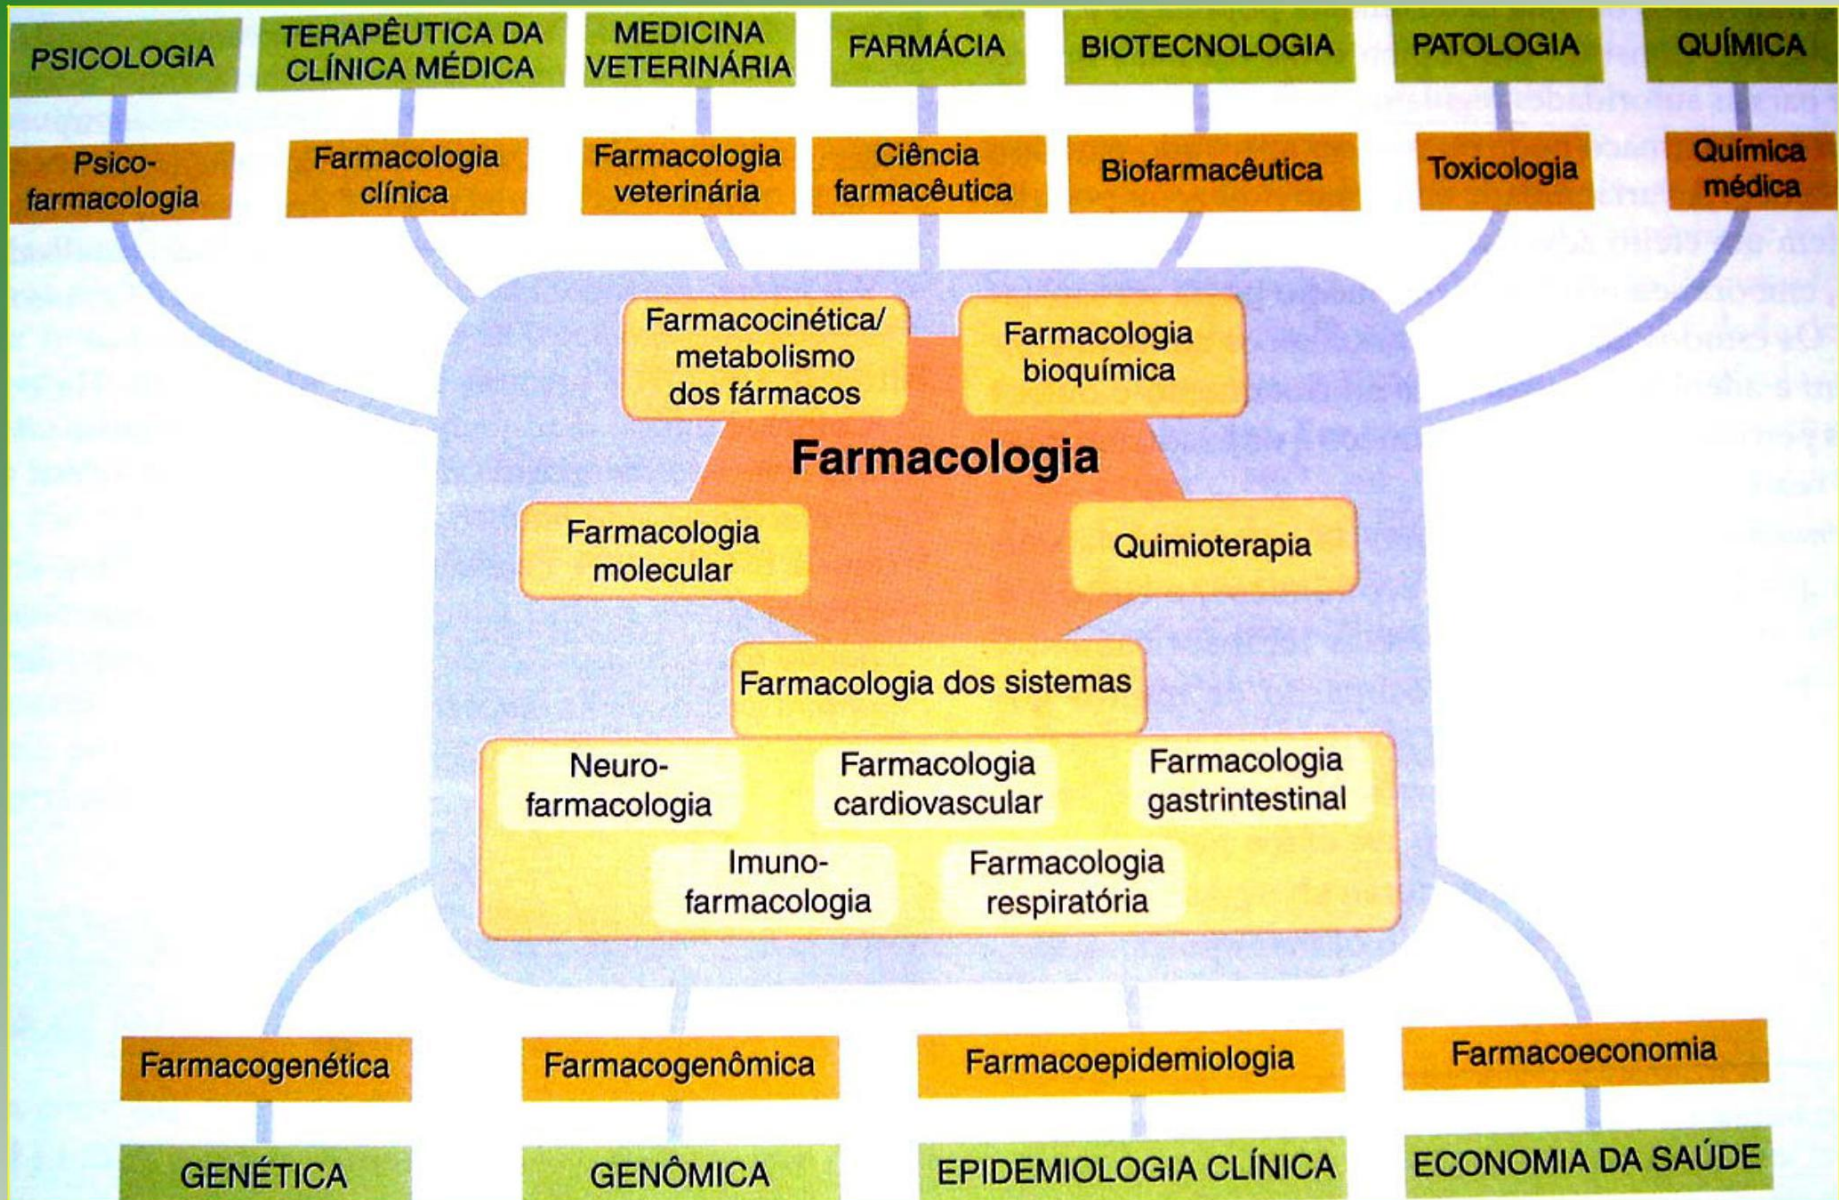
PSICOLOGIA
TERAPÊUTICA DA CLÍNICA MÉDICA
MEDICINA VETERINÁRIA
FARMÁCIA
BIOTECNOLOGIA
PATOLOGIA
QUÍMICA

Psicofarmacologia
Farmacologia clínica
Farmacologia veterinária
Ciência farmacêutica
Biofarmacêutica
Toxicologia
Química médica

Farmacocinética/ metabolismo dos fármacos
Farmacologia bioquímica

Farmacologia

Farmacologia molecular
Quimioterapia

Farmacologia dos sistemas

Neurofarmacologia
Farmacologia cardiovascular
Farmacologia gastrintestinal
Imunofarmacologia
Farmacologia respiratória

Farmacogenética
Farmacogenômica
Farmacoepidemiologia
Farmacoeconomia

GENÉTICA
GENÔMICA
EPIDEMIOLOGIA CLÍNICA
ECONOMIA DA SAÚDE